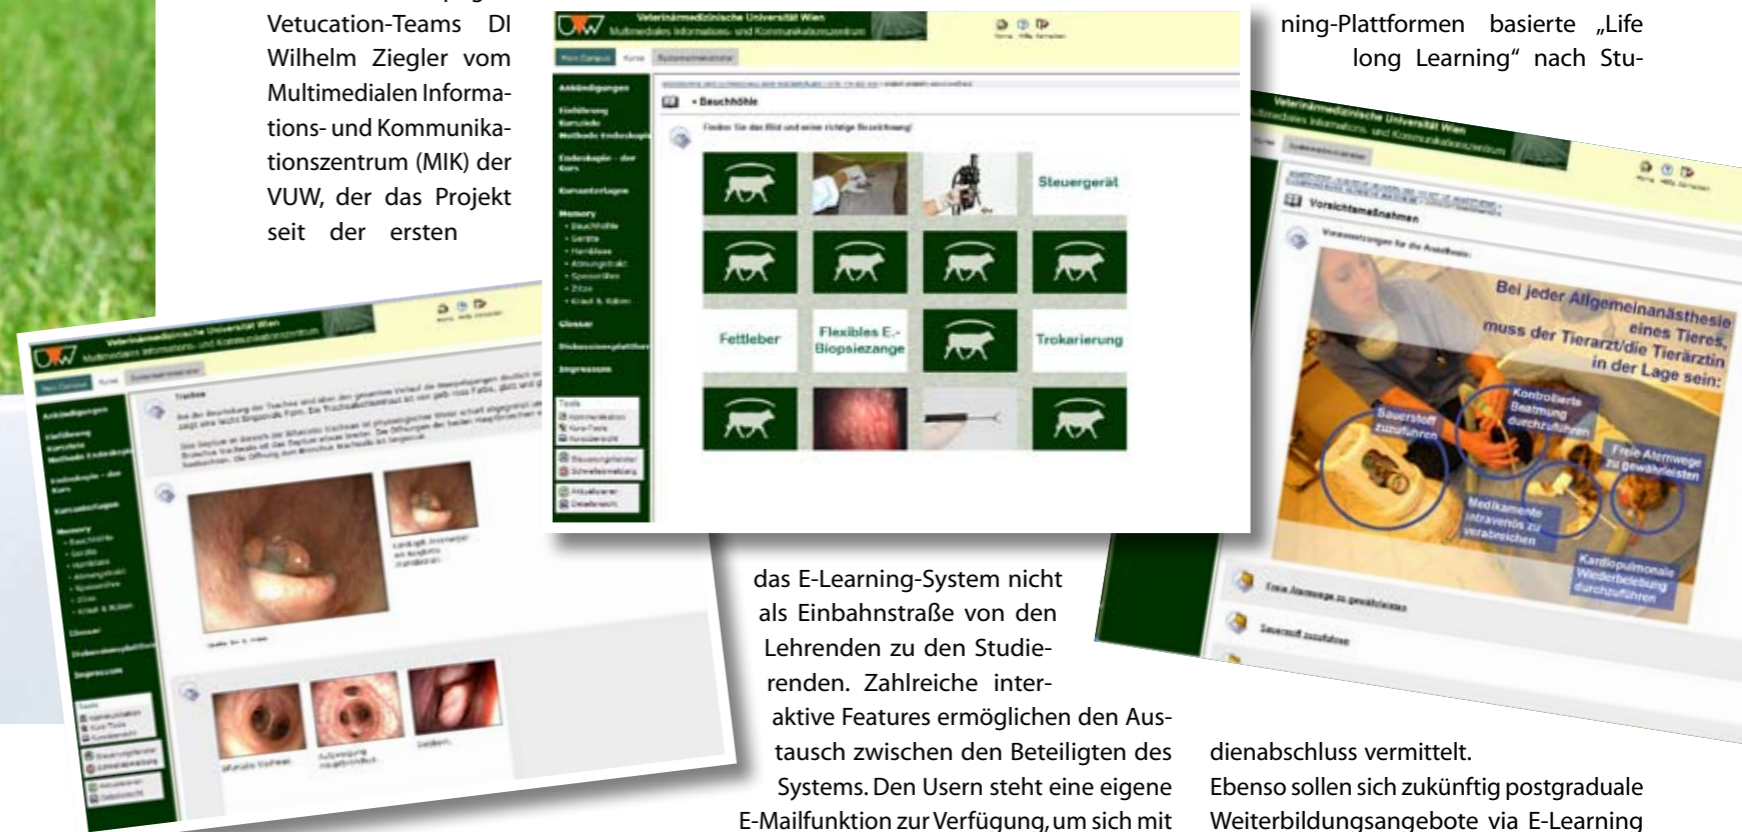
Vetucation-Teams DI Wilhelm Ziegler vom Multimedialen Informations- und Kommunikationszentrum (MIK) der VUW, der das Projekt seit der ersten

Veterinärmedizinische Universität Wien
Multimediales Informations- und Kommunikationszentrum

Mein Campus Kurse Systemadministrator

Ankündigungen
Einführung
Kursziele
Methode Endoskopie
Endoskopie - der Kurs
Kursunterlagen
Memory
Glossar
Diskussionsplattform
Impressum

Beuchhöhle

Finden Sie das Bild und seine richtige Bezeichnung!

Steuergerät

Fettleber

Flexibles E.-Biopsiezange

Trokarierung

ning-Plattformen basierte „Life long Learning" nach Studienabschluss vermittelt.

Veterinärmedizinische Universität Wien
Multimediales Informations- und Kommunikationszentrum

Vorsichtsmaßnahmen

Bei jeder Allgemeinanästhesie eines Tieres, muss der Tierarzt/die Tierärztin in der Lage sein:

Sauerstoff zuzuführen

Kontrollierte Beatmung durchzuführen

Freie Atemwege zu gewährleisten

Medikamente intravenös zu verabreichen

Kardiopulmonale Wiederbelebung durchzuführen

Freie Atemwege zu gewährleisten

Sauerstoff zuzuführen

Veterinärmedizinische Universität Wien
Multimediales Informations- und Kommunikationszentrum

Mein Campus Kurse Systemadministrator

Trachea

das E-Learning-System nicht als Einbahnstraße von den Lehrenden zu den Studierenden. Zahlreiche interaktive Features ermöglichen den Austausch zwischen den Beteiligten des Systems. Den Usern steht eine eigene E-Mailfunktion zur Verfügung, um sich mit

Ebenso sollen sich zukünftig postgraduale Weiterbildungsangebote via E-Learning